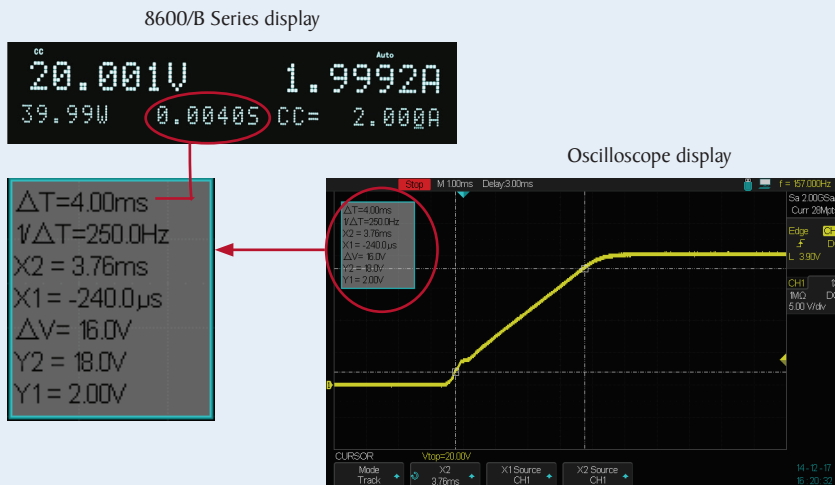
8600/B Series display

CC
Auto
20.001V 1.9992A
39.99W 0.0040S CC= 2.000A

ΔT=4.00ms
1/ΔT=250.0Hz
X2 = 3.76ms
X1 = -240.0μs
ΔV= 16.0V
Y2 = 18.0V
Y1 = 2.00V

Oscilloscope display

Stop M 1.00ms Delay:3.00ms f = 157.000Hz
Sa 2.00GSa
Curr 28Mpt
Edge CH
L 3.90V
CH1
1MΩ
5.00 V/div

ΔT=4.00ms
1/ΔT=250.0Hz
X2 = 3.76ms
X1 = -240.0μs
ΔV= 16.0V
Y2 = 18.0V
Y1 = 2.00V

CURSOR Vtop=20.00V
Mode Track
X2 3.76ms
X1 Source CH1
X2 Source CH1
14 - 12 - 17
15 : 20 : 30